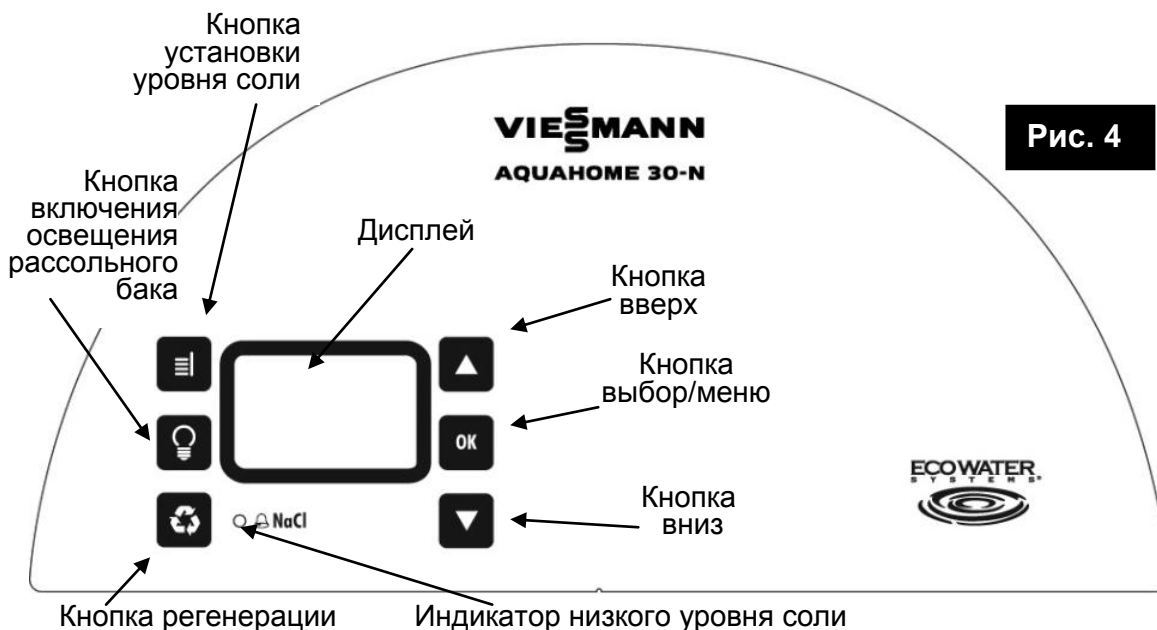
Кнопка установки уровня соли

VIESMANN
AQUAHOME 30-N

Рис. 4

Кнопка включения освещения рассольного бака

Дисплей

Кнопка вверх

OK

Кнопка выбор/меню

ECOWATER SYSTEMS

NaCl

Кнопка вниз

Кнопка регенерации

Индикатор низкого уровня соли